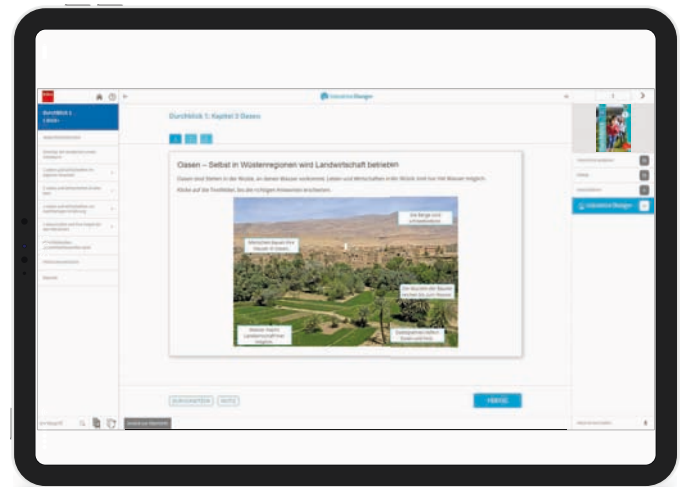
Durchblick 1: Kapitel 3 Oasen

1 2 3

Oasen – Selbst in Wüstenregionen wird Landwirtschaft betrieben

Oasen sind Stellen in der Wüste, an denen Wasser vorkommt. Leben und Wirtschaften in der Wüste sind nur mit Wasser möglich.

Klicke auf die Textfelder, bis die richtigen Antworten erscheinen.

Die Berge sind schneebedeckt.

Menschen bauen ihre Häuser in Oasen.

Die Wurzeln der Bäume reichen bis zum Wasser.

Wasser macht Landwirtschaft hier möglich.

Dattelpalmen liefern Datteln und Holz.

ZURÜCKSETZEN

FERTIG